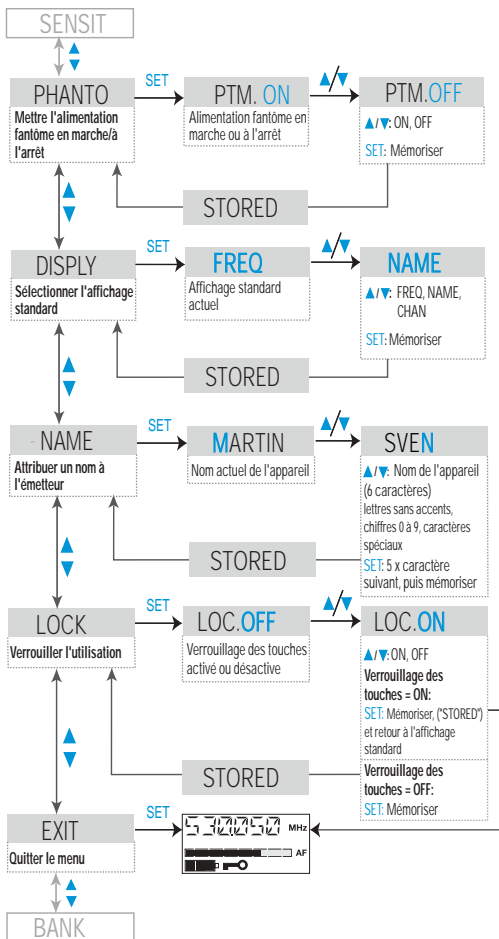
SENSIT

PHANTO
Mettre l'alimentation fantôme en marche/à l'arrêt

SET

PTM. ON
Alimentation fantôme en marche ou à l'arrêt

▲/▼

PTM.OFF
▲/▼: ON, OFF
SET: Mémoriser

STORED

DISPLY
Sélectionner l'affichage standard

SET

FREQ
Affichage standard actuel

▲/▼

NAME
▲/▼: FREQ, NAME, CHAN
SET: Mémoriser

STORED

NAME
Attribuer un nom à l'émetteur

SET

MARTIN
Nom actuel de l'appareil

▲/▼

SVEN
▲/▼: Nom de l'appareil (6 caractères)
lettres sans accents, chiffres 0 à 9, caractères spéciaux
SET: 5 x caractère suivant, puis mémoriser

STORED

LOCK
Verrouiller l'utilisation

SET

LOC.OFF
Verrouillage des touches activé ou désactivé

▲/▼

LOC.ON
▲/▼: ON, OFF
Verrouillage des touches = ON:
SET: Mémoriser, ("STORED") et retour à l'affichage standard

STORED

Verrouillage des touches = OFF:
SET: Mémoriser

EXIT
Quitter le menu

SET

532.050 MHz
AF

BANK